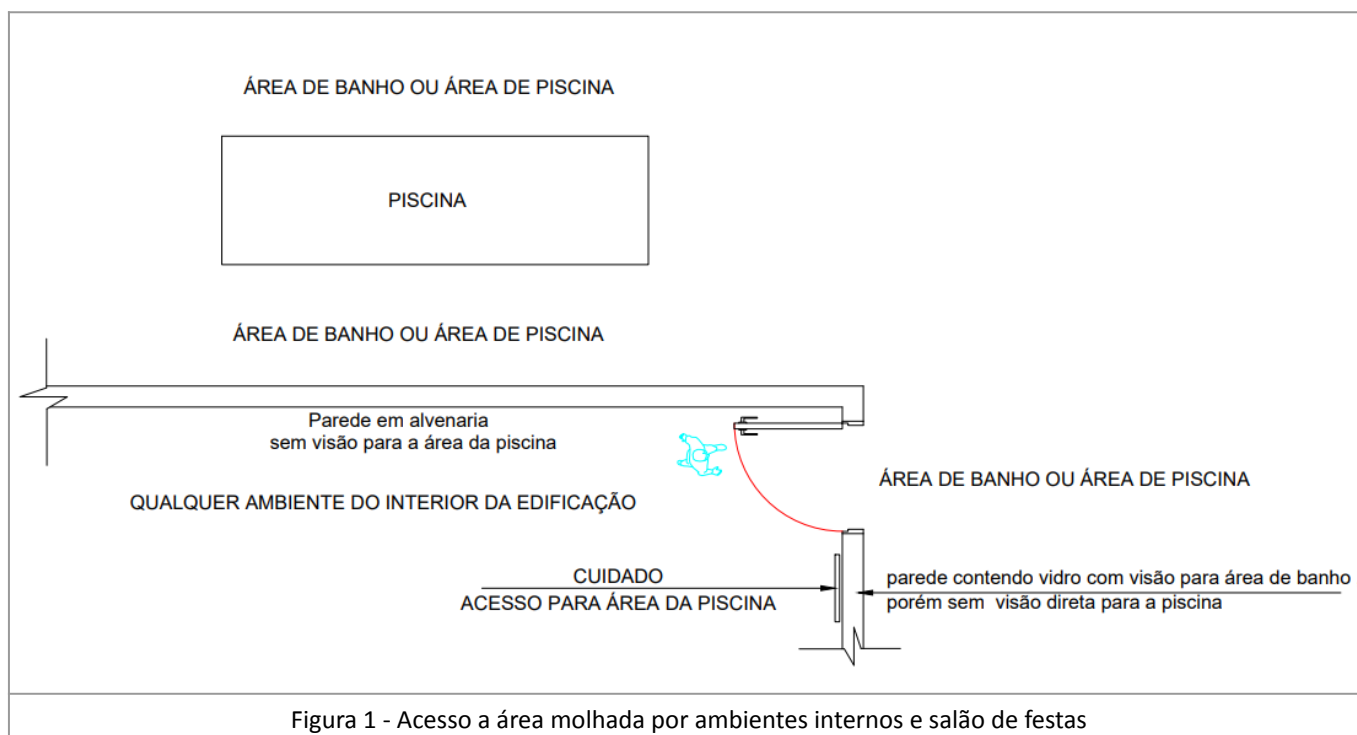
ÁREA DE BANHO OU ÁREA DE PISCINA

PISCINA

ÁREA DE BANHO OU ÁREA DE PISCINA

Parede em alvenaria
sem visão para a área da piscina

ÁREA DE BANHO OU ÁREA DE PISCINA

QUALQUER AMBIENTE DO INTERIOR DA EDIFICAÇÃO

CUIDADO
ACESSO PARA ÁREA DA PISCINA

parede contendo vidro com visão para área de banho
porém sem visão direta para a piscina

Figura 1 - Acesso a área molhada por ambientes internos e salão de festas